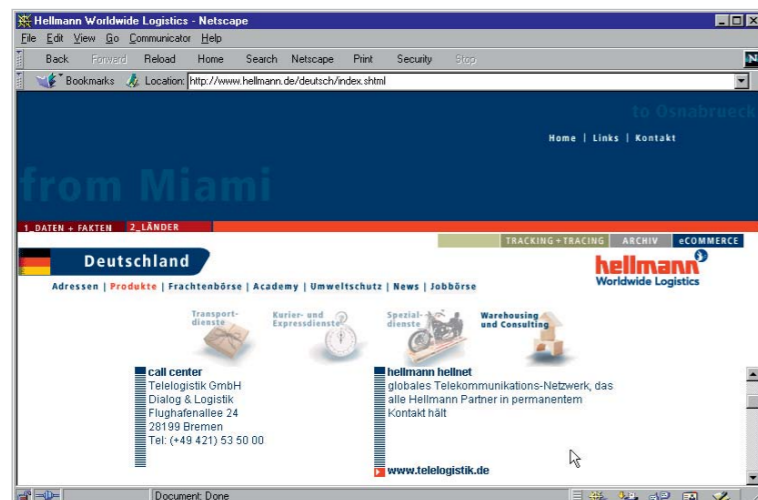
Hellmann Worldwide Logistics - Netscape

File Edit View Go Communicator Help

Back Forward Reload Home Search Netscape Print Security Stop

Bookmarks Location: http://www.hellmann.de/deutsch/index.shtml

to Osnabrueck

Home | Links | Kontakt

from Miami

1_DATEN + FAKTEN 2_LÄNDER

TRACKING + TRACING ARCHIV eCOMMERCE

Deutschland

hellmann Worldwide Logistics

Adressen | Produkte | Frachtenbörse | Academy | Umweltschutz | News | Jobbörse

Transport-dienste

Kurier- und Expressdienste

Spezial-dienste

Warehousing und Consulting

call center
Telelogistik GmbH
Dialog & Logistik
Flughafenallee 24
28199 Bremen
Tel: (+49 421) 53 50 00

hellmann hellnet
globales Telekommunikations-Netzwerk, das alle Hellmann Partner in permanentem Kontakt hält

www.telelogistik.de

Document: Done